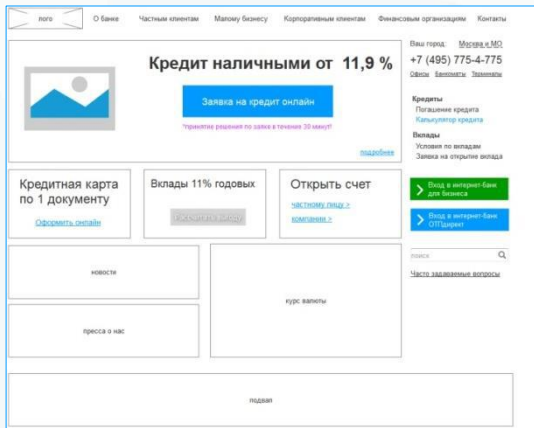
лого

О банке

Частным клиентам

Малому бизнесу

Корпоративным клиентам

Финансовым организациям

Контакты

Кредит наличными от 11,9 %

Заявка на кредит онлайн

Принятие решения по заявке в течение 30 минут!

подробнее

Ваш город: Москва и МО

+7 (495) 775-4-775

Офисы Банкоматы Терминалы

Кредиты

Погашение кредита

Калькулятор кредита

Вклады

Условия по вкладам

Заявка на открытие вклада

Кредитная карта по 1 документу

Оформить онлайн

Вклады 11% годовых

Рассчитать вклад

Открыть счет

частному лицу >

компании >

Вход в интернет-банк для бизнеса

Вход в интернет-банк ОТПдирект

поиск

Часто задаваемые вопросы

новости

пресса о нас

курс валюты

подвал